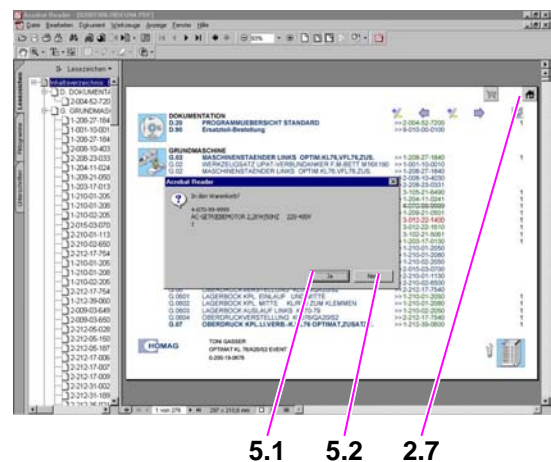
Acrobat Reader - [D0001906-INDEX.PDF]
Datei Bearbeiten Dokument Werkzeuge Anzeige Fenster Hilfe

Lesezeichen
Lesezeichen
Piktogramme
Unterschriften

Inhaltsverzeichnis
D. DOKUMENTA
2-004-52-720
G. GRUNDMASCH
1-208-27-184
1-001-10-001
1-206-27-184
2-008-10-403
2-208-23-033
1-204-11-024
1-209-21-050
1-203-17-013
1-210-01-205
1-210-01-206
1-210-02-205
2-015-03-070
2-210-01-113
2-210-02-650
2-212-17-754
1-210-01-205
1-210-02-206
2-212-17-754
1-212-39-060
2-009-03-649
2-209-03-650
2-212-05-026
2-212-05-150
2-212-05-187
2-212-17-006
2-212-17-009
2-212-31-002
2-212-31-003

DOKUMENTATION
D.20 PROGRAMMUEBERSICHT STANDARD >>2-004-52-7200
D.90 Ersatzteil-Bestellung >>0-010-00-0100

GRUNDMASCHINE
G.02 MASCHINENSTAENDER LINKS OPTIM.KL76,VFL76,ZUS. >>1-208-27-1840 1
G.02 WERKZEUGSATZ UP47-VERBINDANKER F.M-BETT M16X190 >>1-001-10-0010 1
G.02 MASCHINENSTAENDER LINKS OPTIM.KL76,VFL76,ZUS. >>1-206-27-1840 1

Acrobat Reader
In den Warenkorb?
4-070-99-9999
AC-GETRIEBEMOTOR 2,2KW/50HZ 220-400V
1
Ja Nein

G.0601 LAGERBOCK KPL.EINLAUF UNTEN MITTE >>1-210-01-2050 1
G.0602 LAGERBOCK KPL. MITTE KLIRK ZUM KLEMMEN >>1-210-02-2050 1
G.0603 LAGERBOCK AUSLAUF LINKS K 70-79 >>1-210-01-2060 1
G.0604 OBERDRUCKVERSTELLUNG KPL.MGA20/S2 >>2-212-17-7540 1
G.07 OBERDRUCK KPL.LI.VERB.-K...76 OPTIMAT,ZUSATZ L... >>1-212-39-0600 1

HOMAG
TONI GASSER
OPTIMAT KL 76/A20/S2 EVENT
0-200-19-0676

1 von 276 297 x 210,8 mm

5.1 5.2 2.7